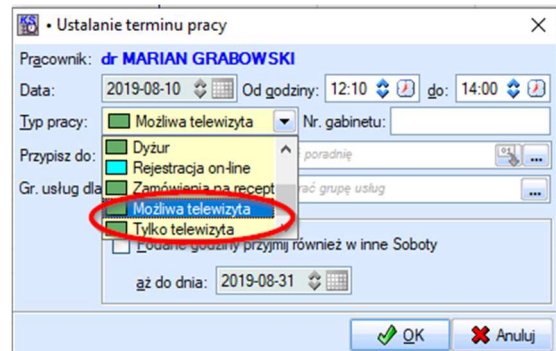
KS 10 • Ustalanie terminu pracy

Pracownik: dr MARIAN GRABOWSKI

Data: 2019-08-10 Od godziny: 12:10 do: 14:00

Typ pracy: Możliwa telewizyta Nr. gabinetu:

Przypisz do: poradnię

Gr. usług dla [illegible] grupę usług

Dyżur
Rejestracja on-line
Zamówienia na recept
Możliwa telewizyta
Tylko telewizyta

Podane godziny przyjmij również w inne Soboty

aż do dnia: 2019-08-31

OK Anuluj